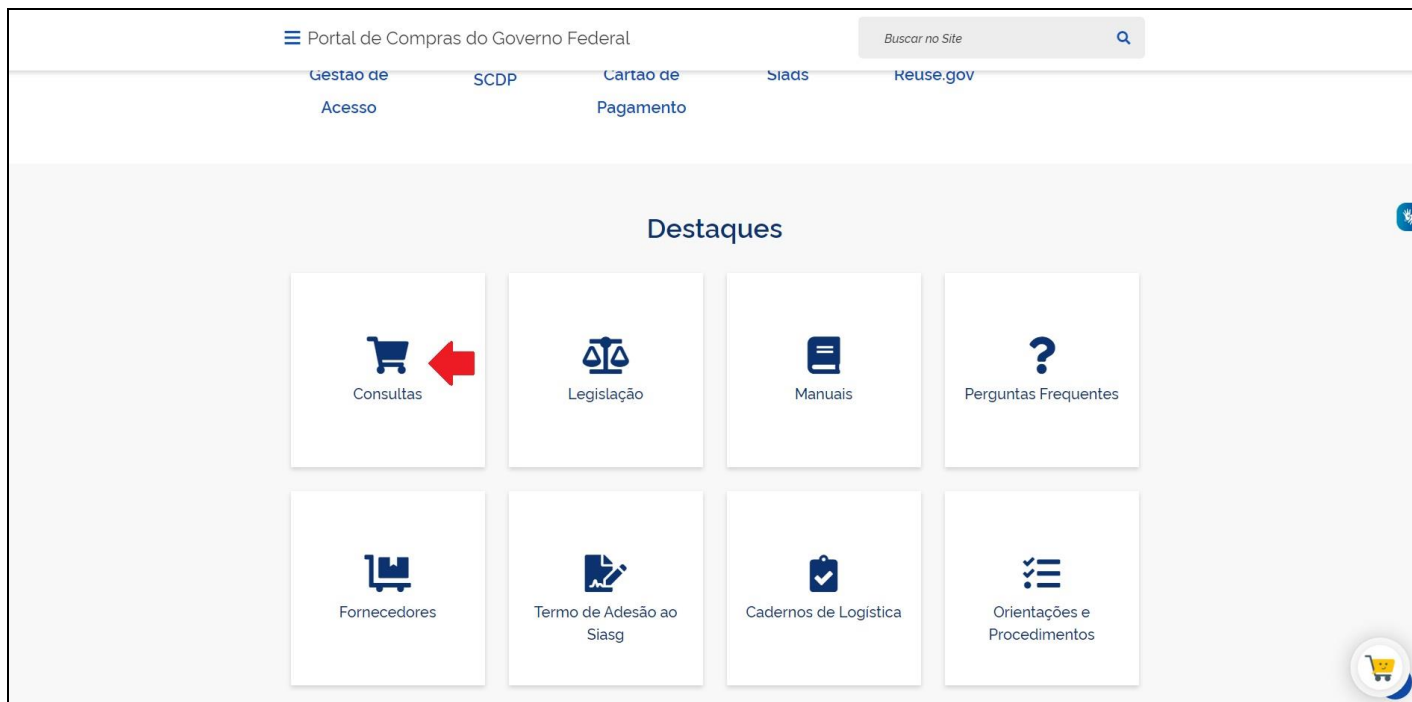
Portal de Compras do Governo Federal

Buscar no Site

Gestão de Acesso

SCDP

Cartão de Pagamento

Siads

Reuse.gov

Destaques

Consultas

Legislação

Manuais

Perguntas Frequentes

Fornecedores

Termo de Adesão ao Siasg

Cadernos de Logística

Orientações e Procedimentos